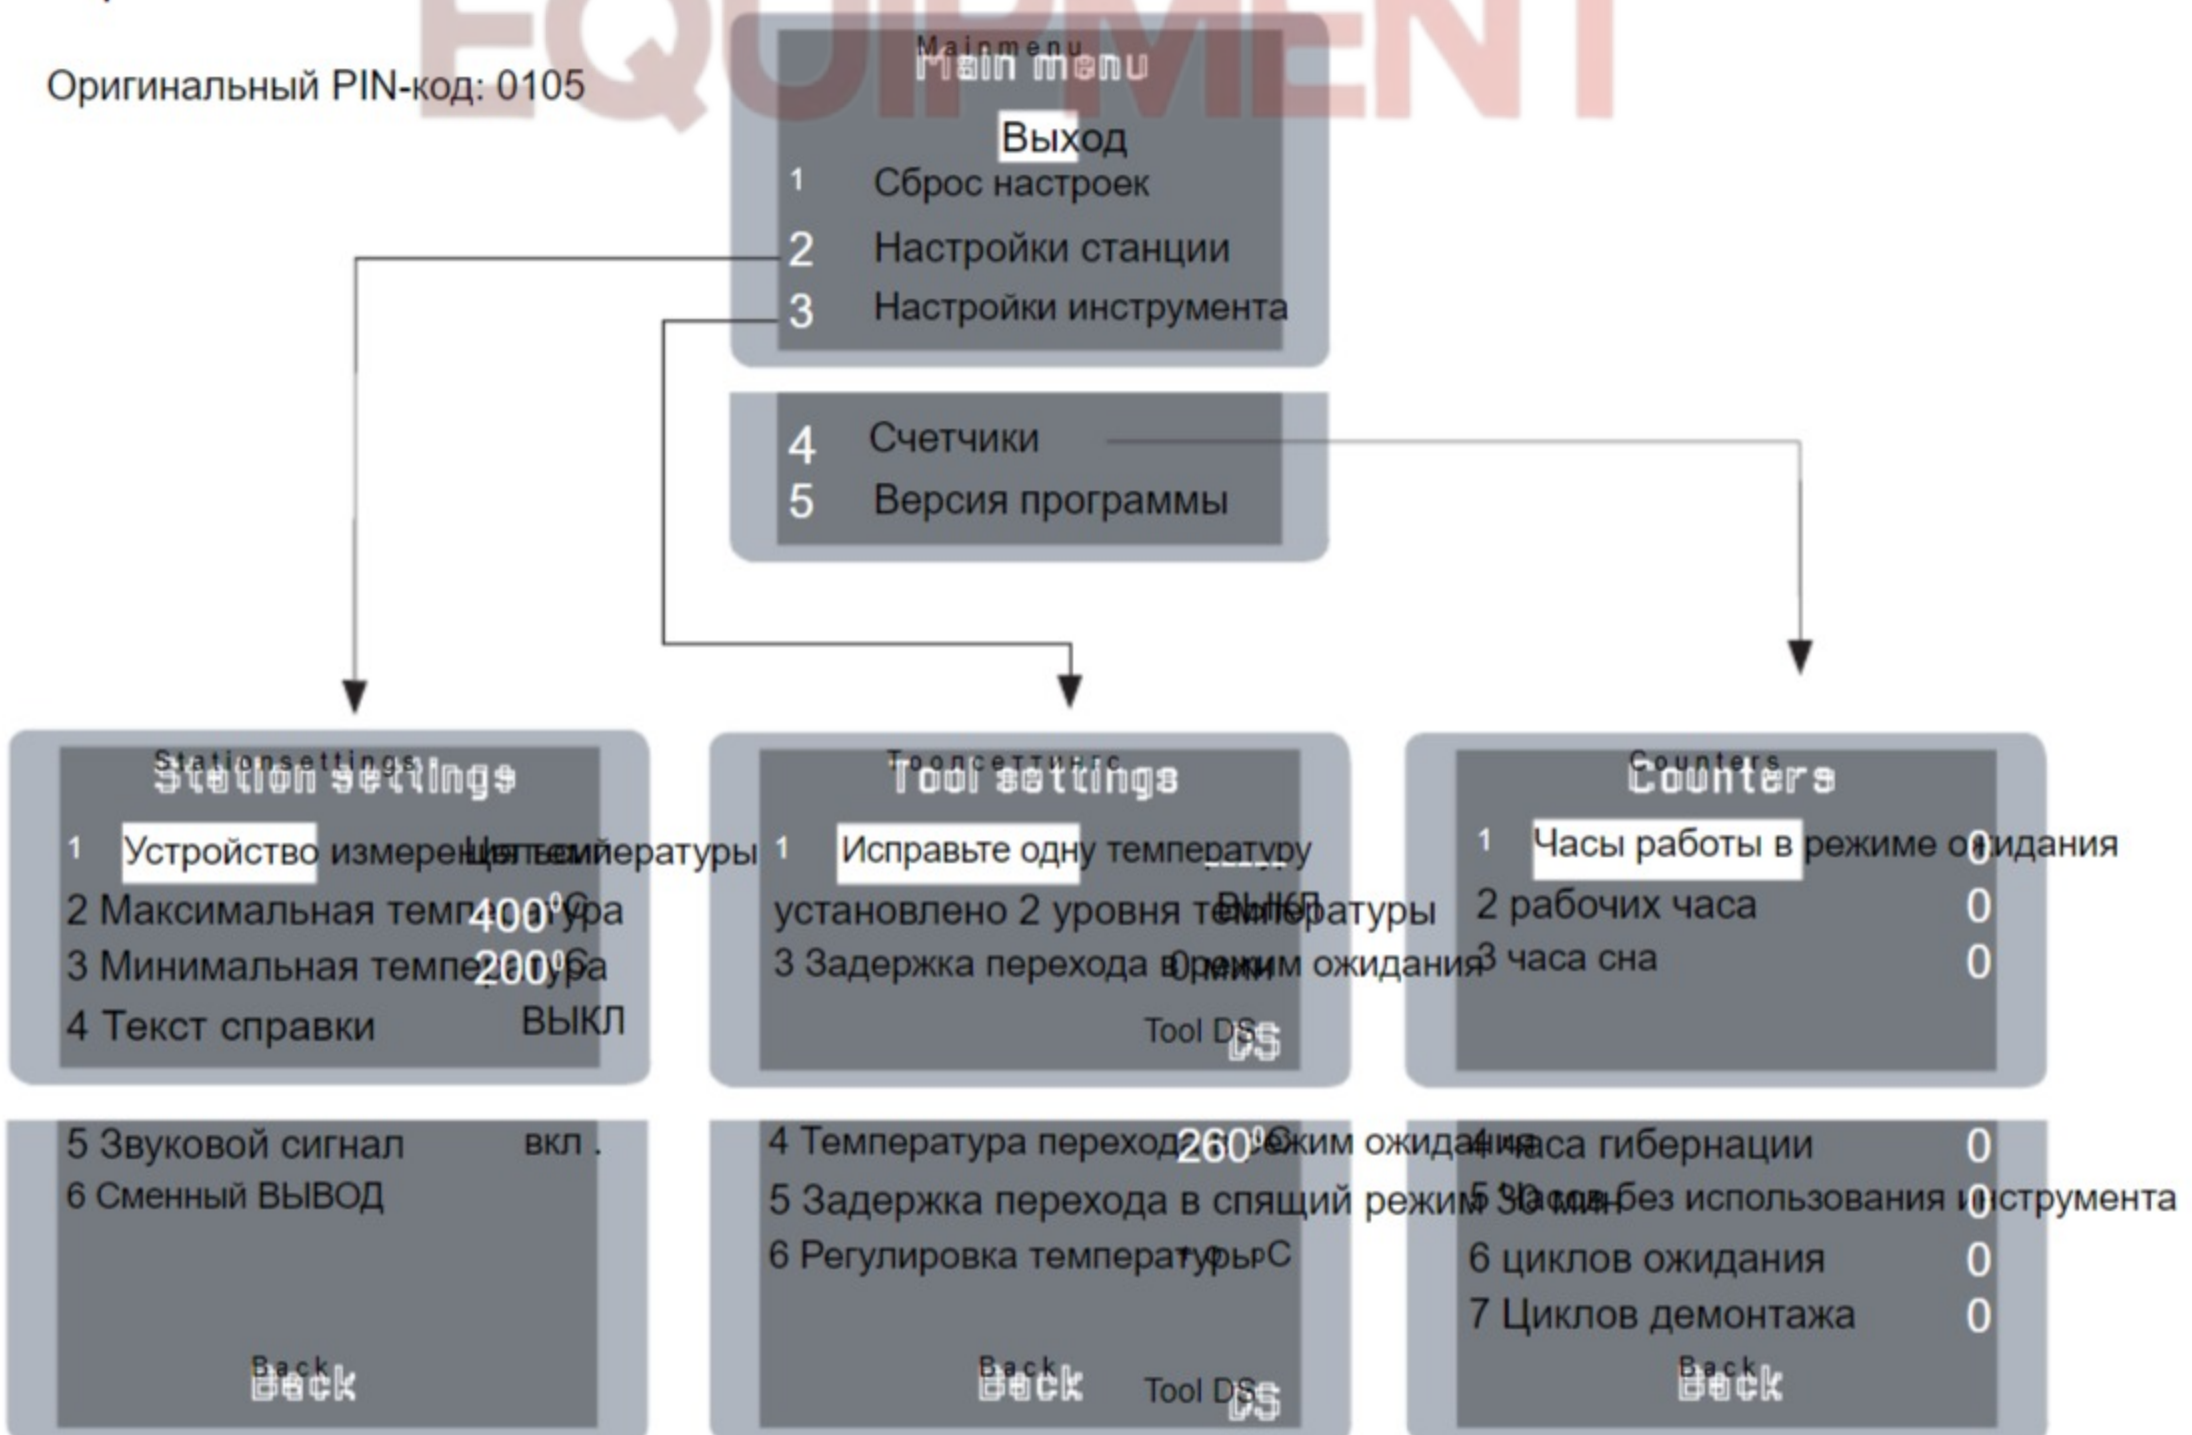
EQUIPMENT

Оригинальный PIN-код: 0105

Mainmenu
Main menu

Выход
1 Сброс настроек
2 Настройки станции
3 Настройки инструмента

4 Счетчики
5 Версия программы

Stationsettings
Station settings
1 Устройство измерения температуры Цельсий
2 Максимальная температура 400°C
3 Минимальная температура 200°C
4 Текст справки ВЫКЛ

5 Звуковой сигнал вкл .
6 Сменный ВЫВОД

Back
Back

Tooлсеттингс
Tool settings
1 Исправьте одну температуру
установлено 2 уровня температуры ВЫКЛ
3 Задержка перехода в режим ожидания 0 мин
Tool DS DS

4 Температура перехода в режим ожидания 260°C
5 Задержка перехода в спящий режим 30 мин
6 Регулировка температуры °C

Back
Back Tool DS DS

Counters
Counters
1 Часы работы в режиме ожидания 0
2 рабочих часа 0
3 часа сна 0

4 часа гибернации 0
5 часов без использования инструмента 0
6 циклов ожидания 0
7 Циклов демонтажа 0

Back
Back